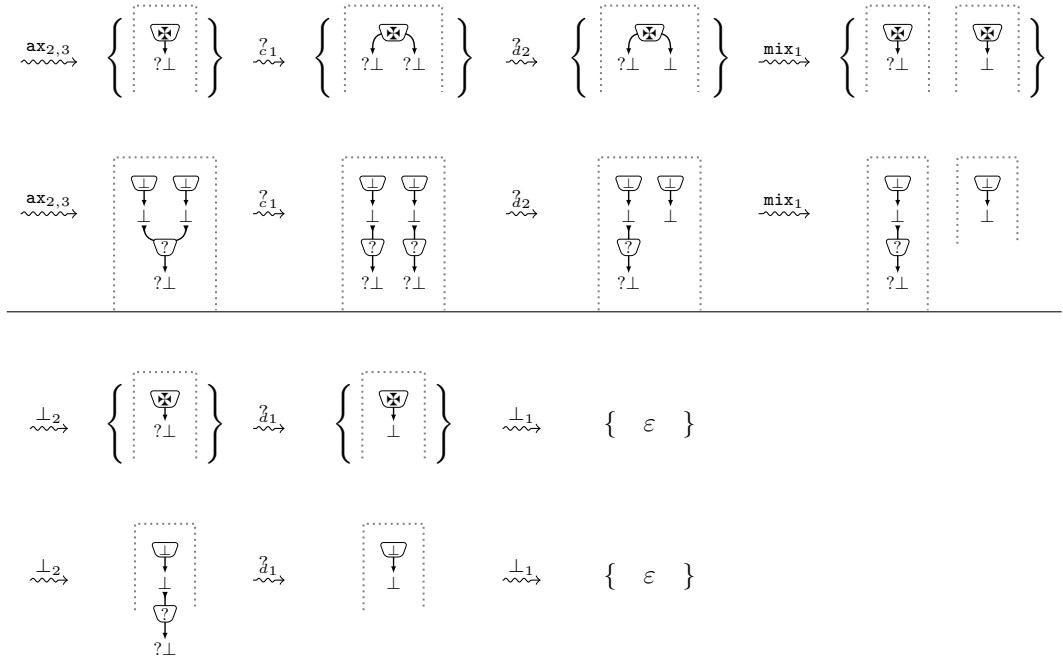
$\overset{\mathtt{ax}_{2,3}}{\rightsquigarrow}$ $\left\{ \maltese \; ?\bot \right\}$ $\overset{?_{c_1}}{\rightsquigarrow}$ $\left\{ \maltese \; ?\bot \; ?\bot \right\}$ $\overset{?_{d_2}}{\rightsquigarrow}$ $\left\{ \maltese \; ?\bot \; \bot \right\}$ $\overset{\mathtt{mix}_1}{\rightsquigarrow}$ $\left\{ \maltese \; ?\bot \quad \maltese \; \bot \right\}$

$\overset{\mathtt{ax}_{2,3}}{\rightsquigarrow}$ $\bot$ $\bot$ $\bot$ $\bot$ $?$ $?\bot$ $\overset{?_{c_1}}{\rightsquigarrow}$ $\bot$ $\bot$ $\bot$ $\bot$ $?$ $?$ $?\bot$ $?\bot$ $\overset{?_{d_2}}{\rightsquigarrow}$ $\bot$ $\bot$ $\bot$ $\bot$ $?$ $?\bot$ $\overset{\mathtt{mix}_1}{\rightsquigarrow}$ $\bot$ $\bot$ $?$ $?\bot$ $\bot$ $\bot$

$\overset{\bot_2}{\rightsquigarrow}$ $\left\{ \maltese \; ?\bot \right\}$ $\overset{?_{d_1}}{\rightsquigarrow}$ $\left\{ \maltese \; \bot \right\}$ $\overset{\bot_1}{\rightsquigarrow}$ $\{ \quad \varepsilon \quad \}$

$\overset{\bot_2}{\rightsquigarrow}$ $\bot$ $\bot$ $?$ $?\bot$ $\overset{?_{d_1}}{\rightsquigarrow}$ $\bot$ $\bot$ $\overset{\bot_1}{\rightsquigarrow}$ $\{ \quad \varepsilon \quad \}$